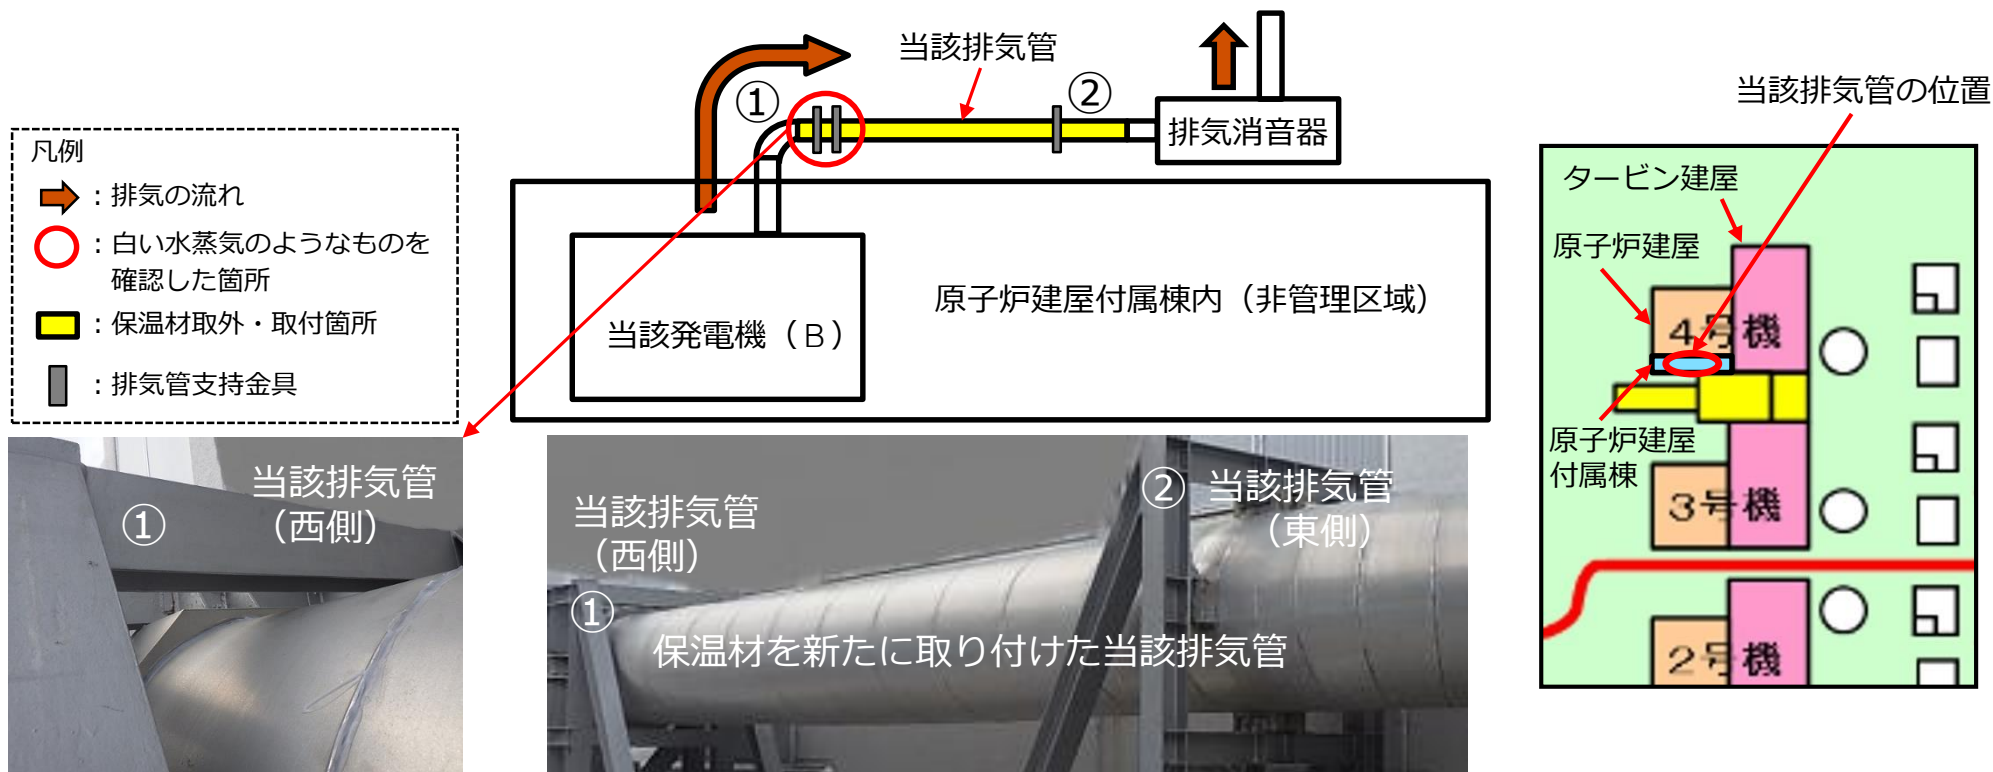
凡例
：排気の流れ
：白い水蒸気のようなものを確認した箇所
：保温材取外・取付箇所
：排気管支持金具

当該排気管
①
②
排気消音器
当該発電機（B）
原子炉建屋付属棟内（非管理区域）

当該排気管の位置
タービン建屋
原子炉建屋
4号機
原子炉建屋付属棟
3号機
2号機

①
当該排気管（西側）

当該排気管（西側）
①
②
当該排気管（東側）
保温材を新たに取り付けた当該排気管